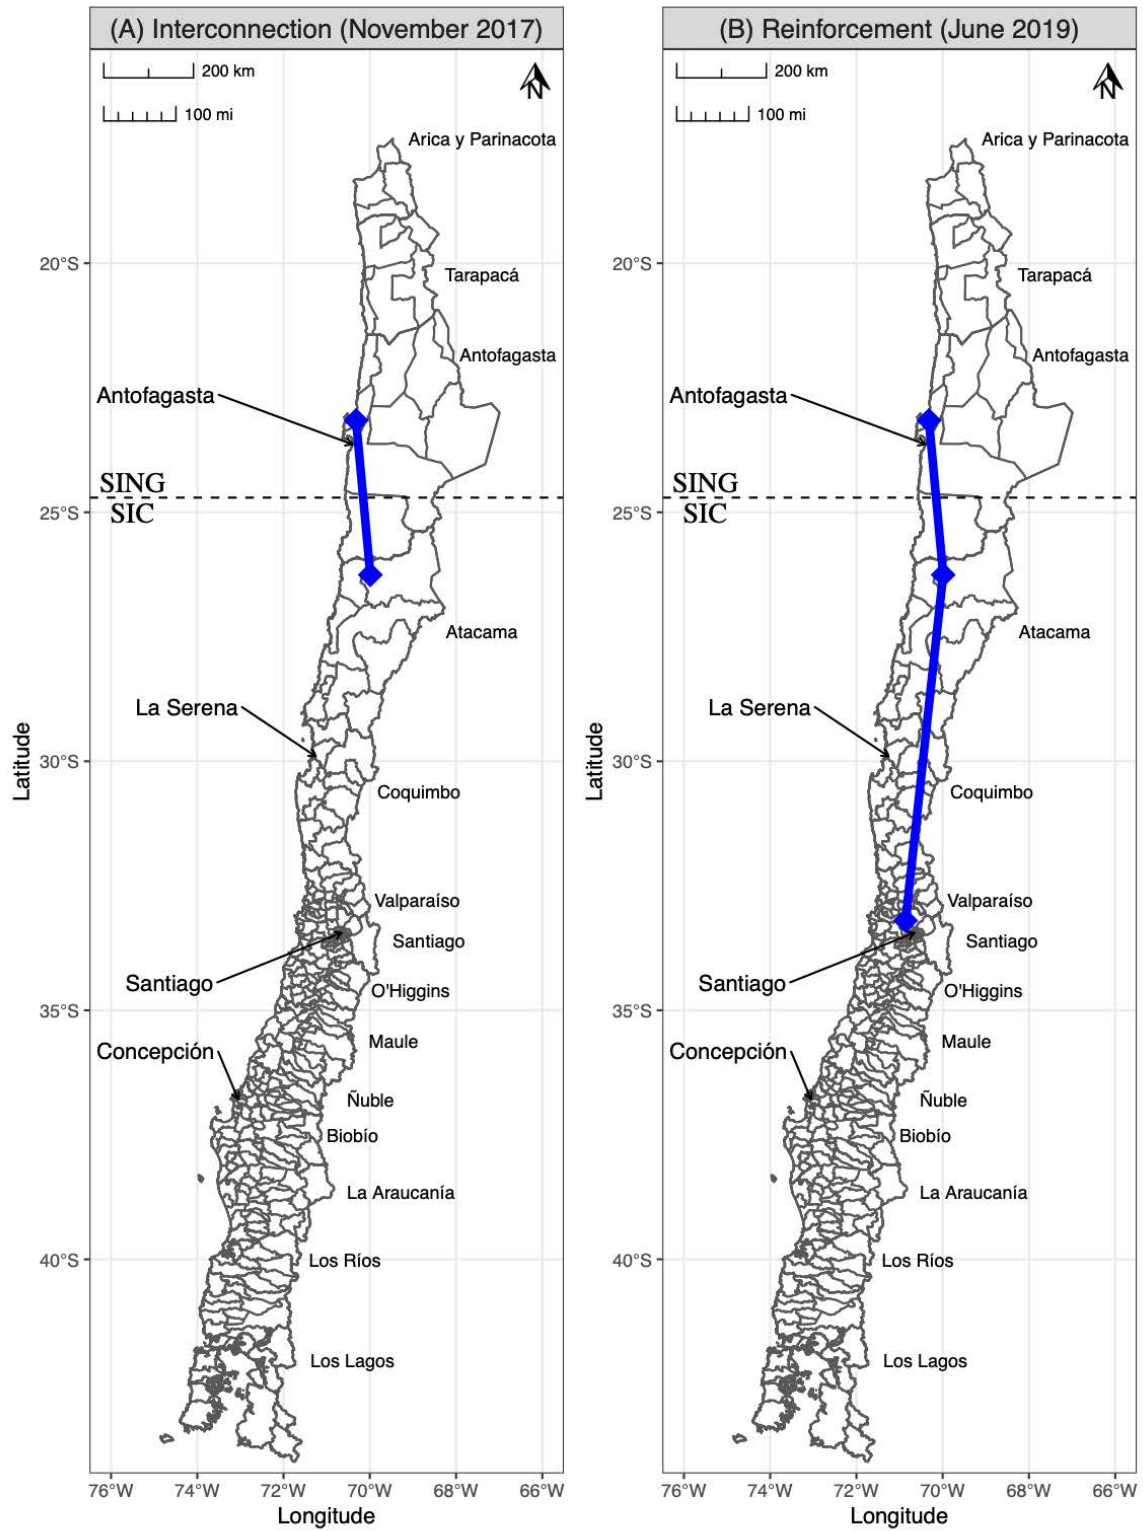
(A) Interconnection (November 2017)

200 km
100 mi
N

Arica y Parinacota
Tarapacá
Antofagasta
Antofagasta
SING
SIC
Atacama
La Serena
Coquimbo
Valparaíso
Santiago
Santiago
O'Higgins
Maule
Concepción
Ñuble
Biobío
La Araucanía
Los Ríos
Los Lagos

20°S
25°S
30°S
35°S
40°S
Latitude

76°W 74°W 72°W 70°W 68°W 66°W
Longitude

(B) Reinforcement (June 2019)

200 km
100 mi
N

Arica y Parinacota
Tarapacá
Antofagasta
Antofagasta
SING
SIC
Atacama
La Serena
Coquimbo
Valparaíso
Santiago
Santiago
O'Higgins
Maule
Concepción
Ñuble
Biobío
La Araucanía
Los Ríos
Los Lagos

20°S
25°S
30°S
35°S
40°S
Latitude

76°W 74°W 72°W 70°W 68°W 66°W
Longitude